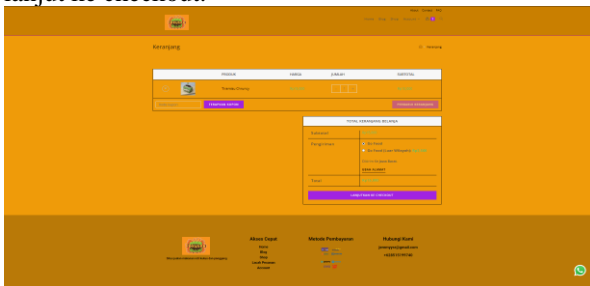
lanjut ke checkout.

Keranjang

Beranda

| PRODUK | HARGA | JUMLAH | SUBTOTAL |
|---|---|---|---|
| Tiwul Instan | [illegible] | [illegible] | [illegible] |

TERAPKAN KUPON

PERBARUI KERANJANG

TOTAL KERANJANG BELANJA

| Subtotal | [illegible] |
|---|---|
| Pengiriman | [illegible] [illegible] Ubah alamat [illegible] |
| Total | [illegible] |

LANJUT KE CHECKOUT

Akses Cepat
Home
Blog
Shop
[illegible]
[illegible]

Metode Pembayaran

Hubungi Kami
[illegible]@gmail.com
+62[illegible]